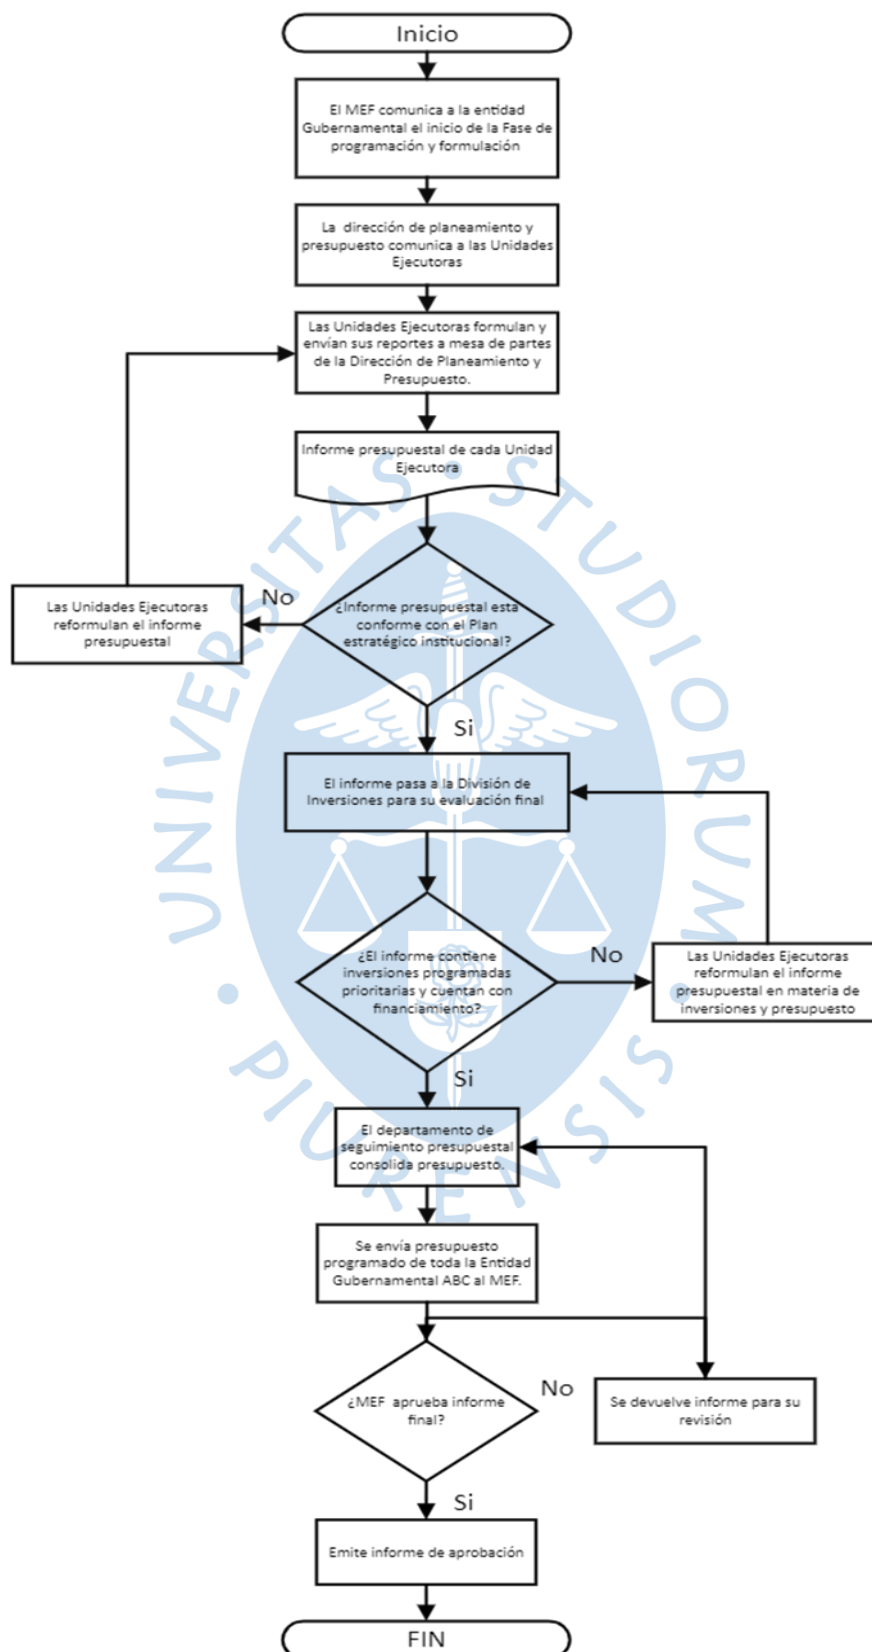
Inicio

El MEF comunica a la entidad Gubernamental el inicio de la Fase de programación y formulación

La dirección de planeamiento y presupuesto comunica a las Unidades Ejecutoras

Las Unidades Ejecutoras formulan y envían sus reportes a mesa de partes de la Dirección de Planeamiento y Presupuesto.

Informe presupuestal de cada Unidad Ejecutora

¿Informe presupuestal esta conforme con el Plan estratégico institucional?

No

Las Unidades Ejecutoras reformulan el informe presupuestal

Si

El informe pasa a la División de Inversiones para su evaluación final

¿El informe contiene inversiones programadas prioritarias y cuentan con financiamiento?

No

Las Unidades Ejecutoras reformulan el informe presupuestal en materia de inversiones y presupuesto

Si

El departamento de seguimiento presupuestal consolida presupuesto.

Se envía presupuesto programado de toda la Entidad Gubernamental ABC al MEF.

¿MEF aprueba informe final?

No

Se devuelve informe para su revisión

Si

Emite informe de aprobación

FIN

UNIVERSITAS STUDIORUM PIURENSIS